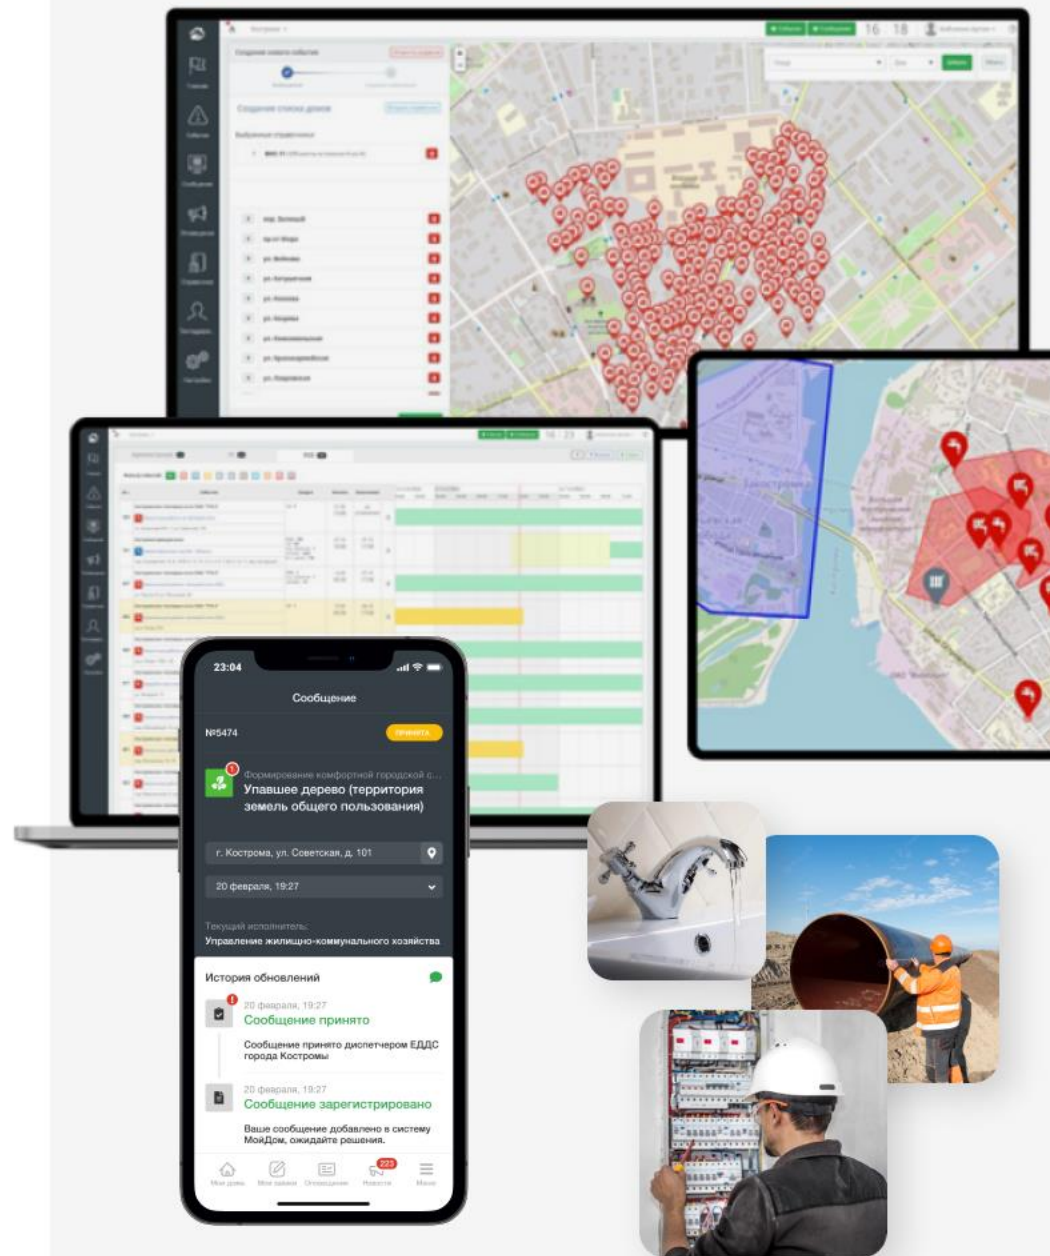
23:04

Сообщение

№5474

принята

Формирование комфортной городской с...

Упавшее дерево (территория земель общего пользования)

г. Кострома, ул. Советская, д. 101

20 февраля, 19:27

Текущий исполнитель:

Управление жилищно-коммунального хозяйства

История обновлений

20 февраля, 19:27

Сообщение принято

Сообщение принято диспетчером ЕДДС города Костромы

20 февраля, 19:27

Сообщение зарегистрировано

Ваше сообщение добавлено в систему МойДом, ожидайте решения.

Мои дома

Мои заявки

Оповещения

223

Новости

Меню

16 18

16 23